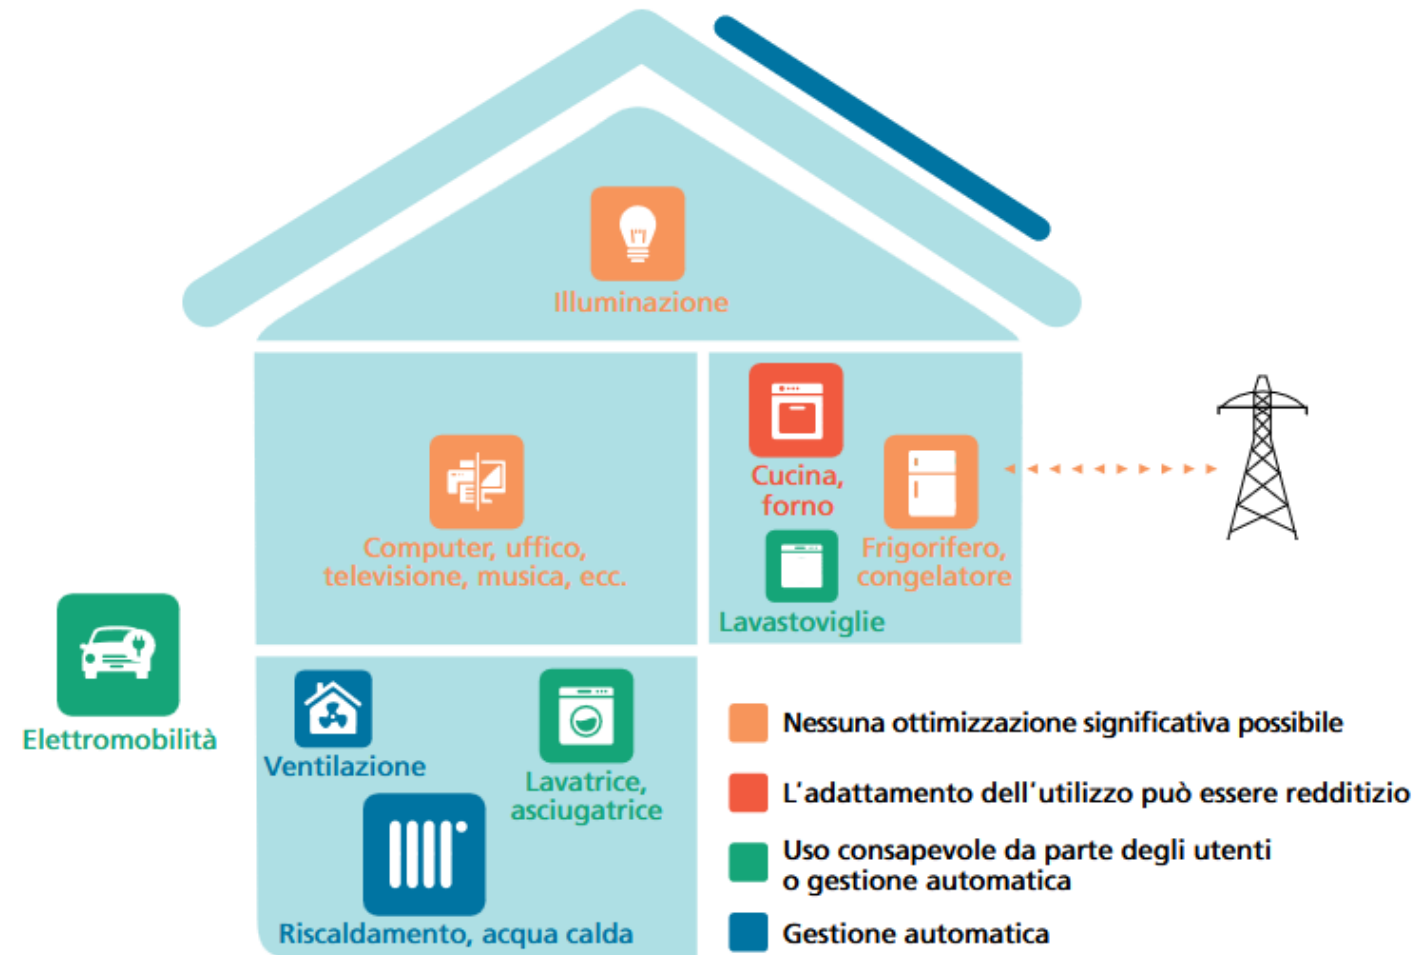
Illuminazione

Computer, uffico, televisione, musica, ecc.

Cucina, forno

Frigorifero, congelatore

Lavastoviglie

Elettromobilità

Ventilazione

Lavatrice, asciugatrice

Riscaldamento, acqua calda

Nessuna ottimizzazione significativa possibile

L'adattamento dell'utilizzo può essere redditizio

Uso consapevole da parte degli utenti o gestione automatica

Gestione automatica